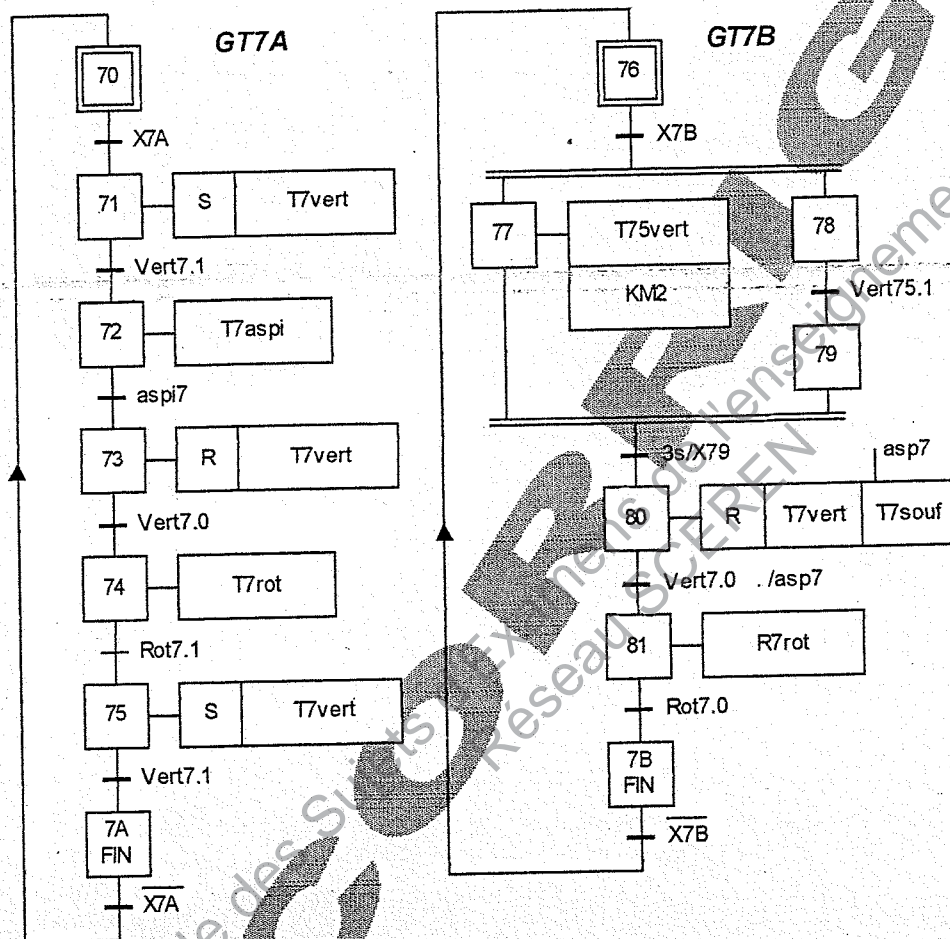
GT7A

70

X7A

71 S T7vert

Vert7.1

72 T7aspi

aspi7

73 R T7vert

Vert7.0

74 T7rot

Rot7.1

75 S T7vert

Vert7.1

7A FIN

$\overline{X7A}$

GT7B

76

X7B

77 T75vert KM2

78

Vert75.1

79

3s/X79

asp7

80 R T7vert T7souf

Vert7.0 . /asp7

81 R7rot

Rot7.0

7B FIN

$\overline{X7B}$

SCORE

Base Nationale des Sujets d'Examens de l'enseignement professionnel
Réseau SCEREN